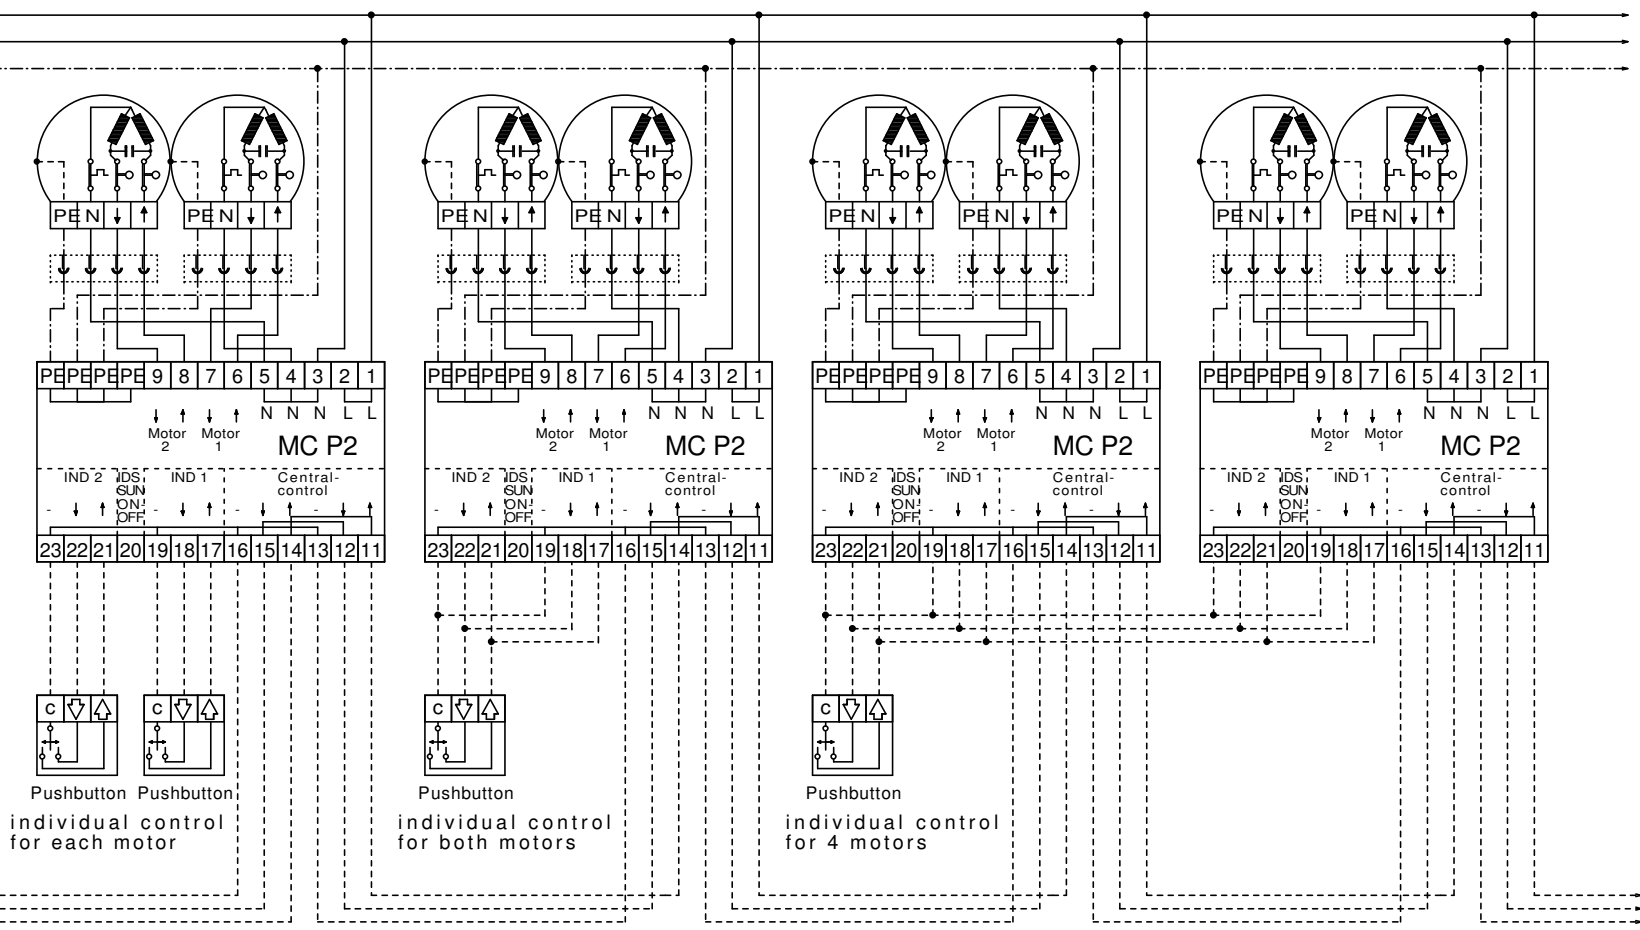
PE N ↓ ↑ PE N ↓ ↑
PE PE PE PE 9 8 7 6 5 4 3 2 1
N N N L L
Motor 2 Motor 1
MC P2
IND 2 IDS SUN ON OFF IND 1 Central-control
23 22 21 20 19 18 17 16 15 14 13 12 11
c
Pushbutton Pushbutton
individual control for each motor

PE N ↓ ↑ PE N ↓ ↑
PE PE PE PE 9 8 7 6 5 4 3 2 1
N N N L L
Motor 2 Motor 1
MC P2
IND 2 IDS SUN ON OFF IND 1 Central-control
23 22 21 20 19 18 17 16 15 14 13 12 11
c
Pushbutton
individual control for both motors

PE N ↓ ↑ PE N ↓ ↑
PE PE PE PE 9 8 7 6 5 4 3 2 1
N N N L L
Motor 2 Motor 1
MC P2
IND 2 IDS SUN ON OFF IND 1 Central-control
23 22 21 20 19 18 17 16 15 14 13 12 11
c
Pushbutton
individual control for 4 motors

PE N ↓ ↑ PE N ↓ ↑
PE PE PE PE 9 8 7 6 5 4 3 2 1
N N N L L
Motor 2 Motor 1
MC P2
IND 2 IDS SUN ON OFF IND 1 Central-control
23 22 21 20 19 18 17 16 15 14 13 12 11